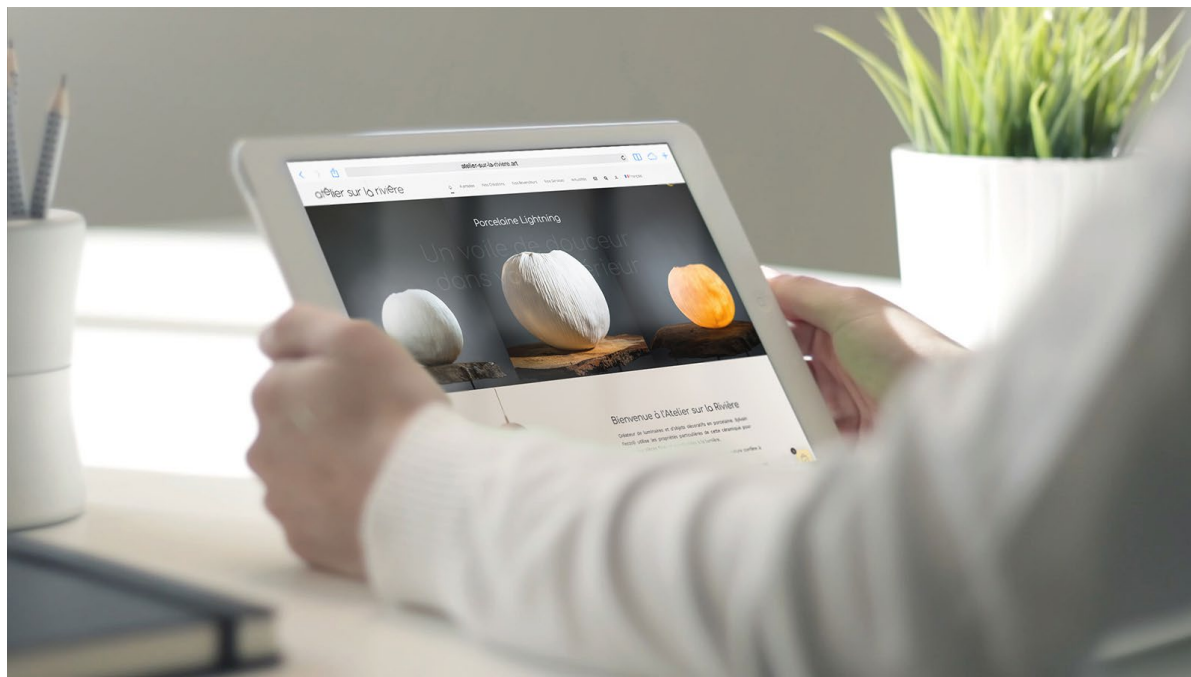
atelier-sur-la-riviere.art

atelier sur la rivière

Accueil Mes Créations Nos Revendeurs Nos Services Actualités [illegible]

Porcelaine Lightning

Un voile de douceur dans votre intérieur

Bienvenue à l'Atelier sur la Rivière

Créateur de luminaires et d'objets décoratifs en porcelaine. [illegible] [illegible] utilise les propriétés particulières de cette céramique pour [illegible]